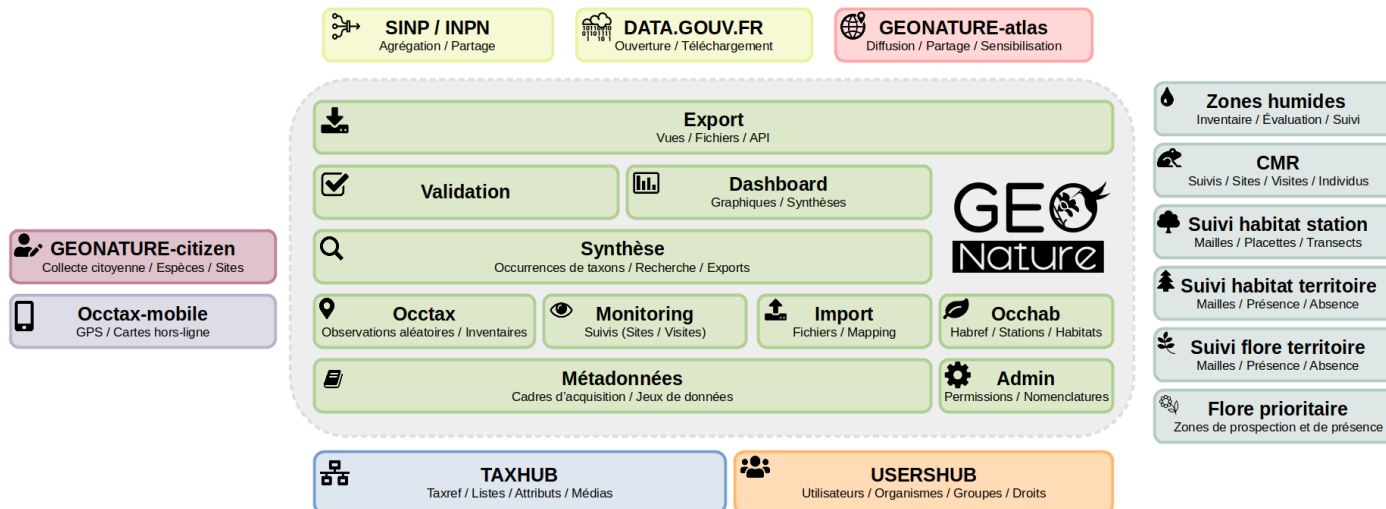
SINP / INPN
Agrégation / Partage

DATA.GOUV.FR
Ouverture / Téléchargement

GEONATURE-atlas
Diffusion / Partage / Sensibilisation

Export
Vues / Fichiers / API

Validation

Dashboard
Graphiques / Synthèses

GEO Nature

Synthèse
Occurrences de taxons / Recherche / Exports

Occtax
Observations aléatoires / Inventaires

Monitoring
Suivis (Sites / Visites)

Import
Fichiers / Mapping

Occhab
Habref / Stations / Habitats

Métadonnées
Cadres d'acquisition / Jeux de données

Admin
Permissions / Nomenclatures

GEONATURE-citizen
Collecte citoyenne / Espèces / Sites

Occtax-mobile
GPS / Cartes hors-ligne

Zones humides
Inventaire / Évaluation / Suivi

CMR
Suivis / Sites / Visites / Individus

Suivi habitat station
Mailles / Placettes / Transects

Suivi habitat territoire
Mailles / Présence / Absence

Suivi flore territoire
Mailles / Présence / Absence

Flore prioritaire
Zones de prospection et de présence

TAXHUB
Taxref / Listes / Attributs / Médias

USERSHUB
Utilisateurs / Organismes / Groupes / Droits